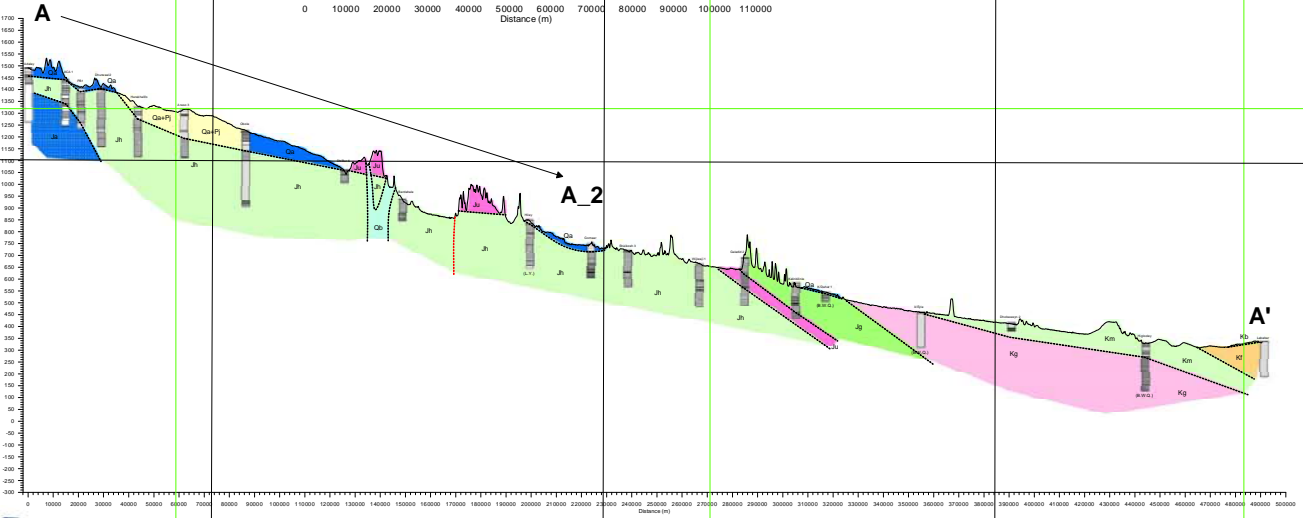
A

0 10000 20000 30000 40000 50000 60000 70000 80000 90000 100000 110000
Distance (m)

1700
1650
1600
1550
1500
1450
1400
1350
1300
1250
1200
1150
1100
1050
1000
950
900
850
800
750
700
650
600
550
500
450
400
350
300
250
200
150
100
50
0
-50
-100
-150
-200
-250
-300

Qa
Qa
Jh
Ja
Qa+Pj
Qa+Pj
Jh
Qa
Jh
Jh
Ju
Jh
Jh
Qb
Jh
Ju
Jh
A_2
Qa
Jh
Jh
Jh
Jh
Qa
Jg
Ju
Kg
Km
Km
Kg
Kb
Kf
A'

0 10000 20000 30000 40000 50000 60000 70000 80000 90000 100000 110000 120000 130000 140000 150000 160000 170000 180000 190000 200000 210000 220000 230000 240000 250000 260000 270000 280000 290000 300000 310000 320000 330000 340000 350000 360000 370000 380000 390000 400000 410000 420000 430000 440000 450000 460000 470000 480000 490000 500000
Distance (m)